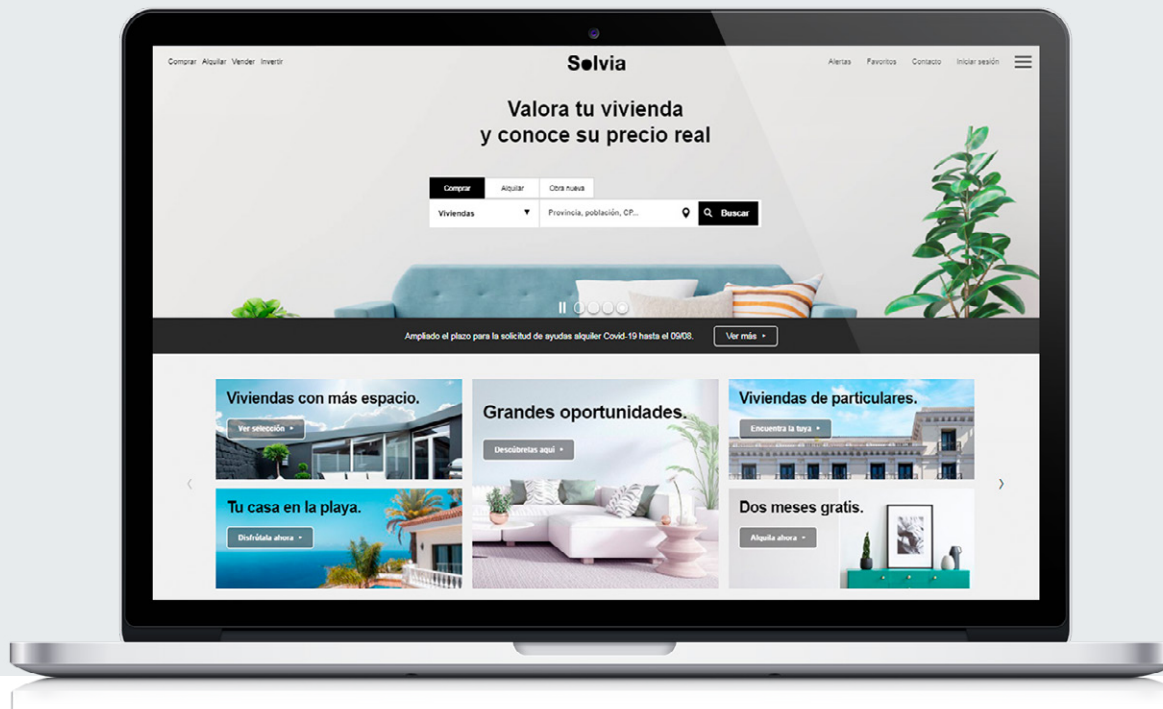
Comprar Alquilar Vender Invertir

Solvia

Alertas Favoritos Contacto Iniciar sesión

Valora tu vivienda
y conoce su precio real

Comprar Alquilar Obra nueva

Viviendas

Provincia, población, CP...

Buscar

Ampliado el plazo para la solicitud de ayudas alquiler Covid-19 hasta el 09/08.

Ver más

Viviendas con más espacio.

Ver selección

Grandes oportunidades.

Descúbrelas aquí

Viviendas de particulares.

Encuentra la tuya

Tu casa en la playa.

Disfrútala ahora

Dos meses gratis.

Alquila ahora